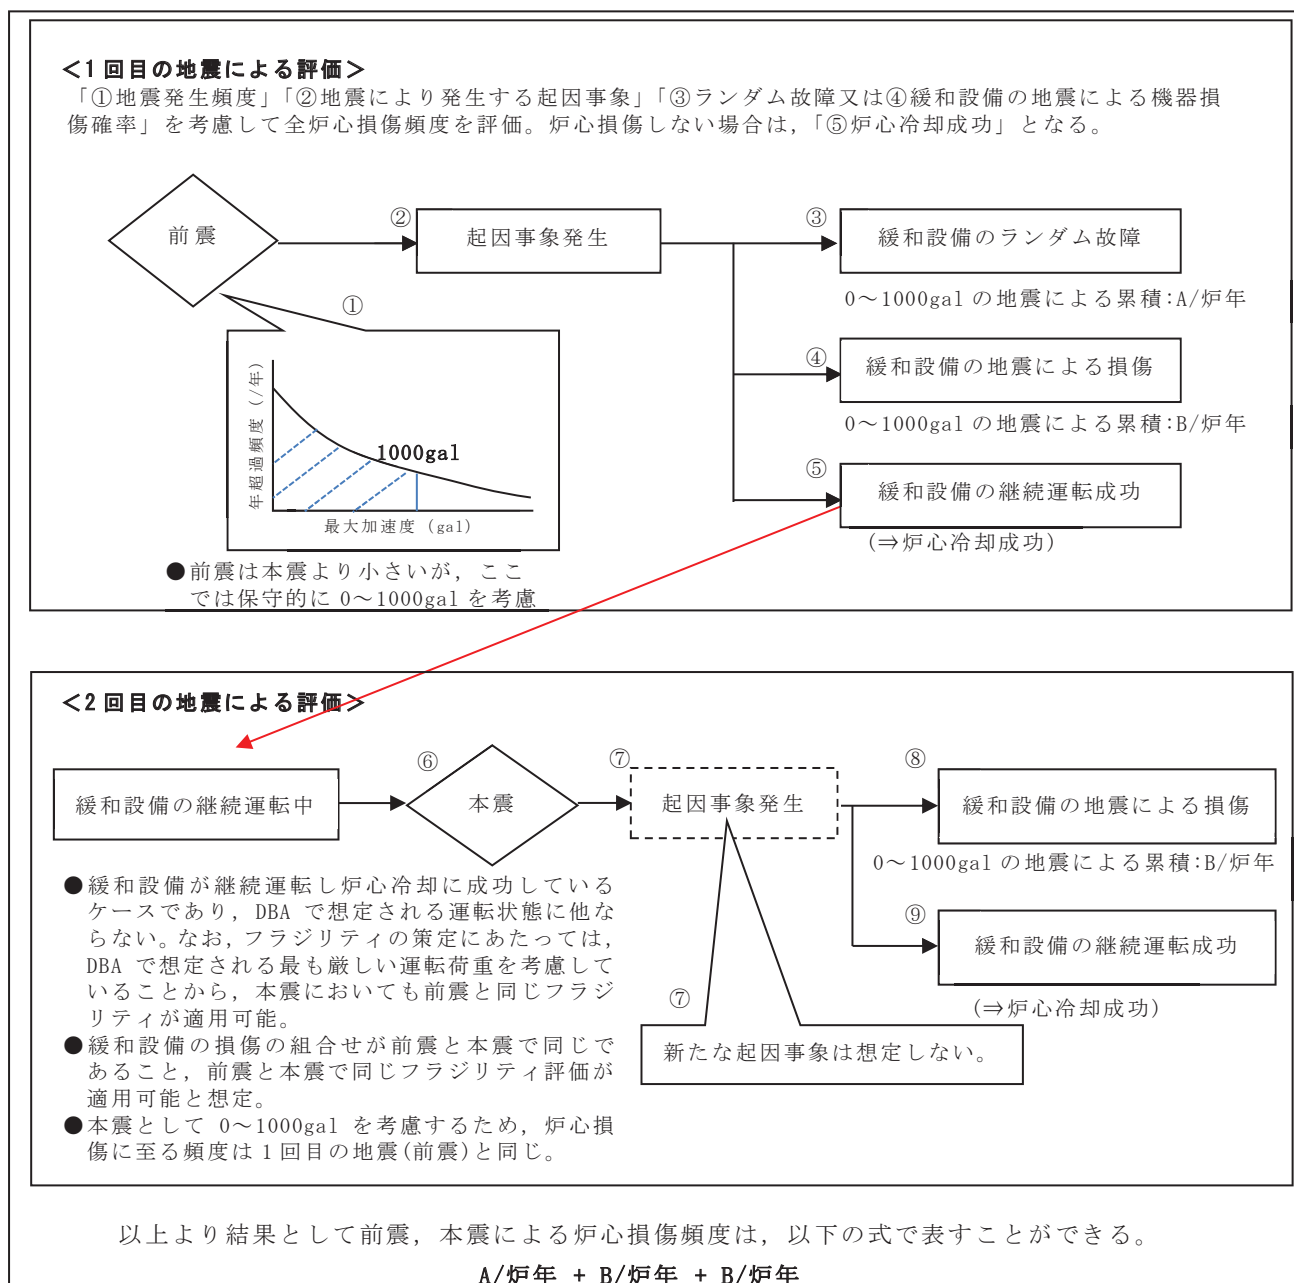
<1回目の地震による評価>
「①地震発生頻度」「②地震により発生する起因事象」「③ランダム故障又は④緩和設備の地震による機器損傷確率」を考慮して全炉心損傷頻度を評価。炉心損傷しない場合は，「⑤炉心冷却成功」となる。

前震

②

起因事象発生

③

緩和設備のランダム故障

0～1000gal の地震による累積:A/炉年

①

年超過頻度（/年）

1000gal

最大加速度（gal）

④

緩和設備の地震による損傷

0～1000gal の地震による累積:B/炉年

⑤

緩和設備の継続運転成功

(⇒炉心冷却成功)

●前震は本震より小さいが，ここでは保守的に 0～1000gal を考慮

<2回目の地震による評価>

緩和設備の継続運転中

⑥

本震

⑦

起因事象発生

⑧

緩和設備の地震による損傷

0～1000gal の地震による累積:B/炉年

⑨

緩和設備の継続運転成功

(⇒炉心冷却成功)

⑦

新たな起因事象は想定しない。

●緩和設備が継続運転し炉心冷却に成功しているケースであり，DBA で想定される運転状態に他ならない。なお，フラジリティの策定にあたっては，DBA で想定される最も厳しい運転荷重を考慮していることから，本震においても前震と同じフラジリティが適用可能。
●緩和設備の損傷の組合せが前震と本震で同じであること，前震と本震で同じフラジリティ評価が適用可能と想定。
●本震として 0～1000gal を考慮するため，炉心損傷に至る頻度は1回目の地震(前震)と同じ。

以上より結果として前震，本震による炉心損傷頻度は，以下の式で表すことができる。

A/炉年 + B/炉年 + B/炉年